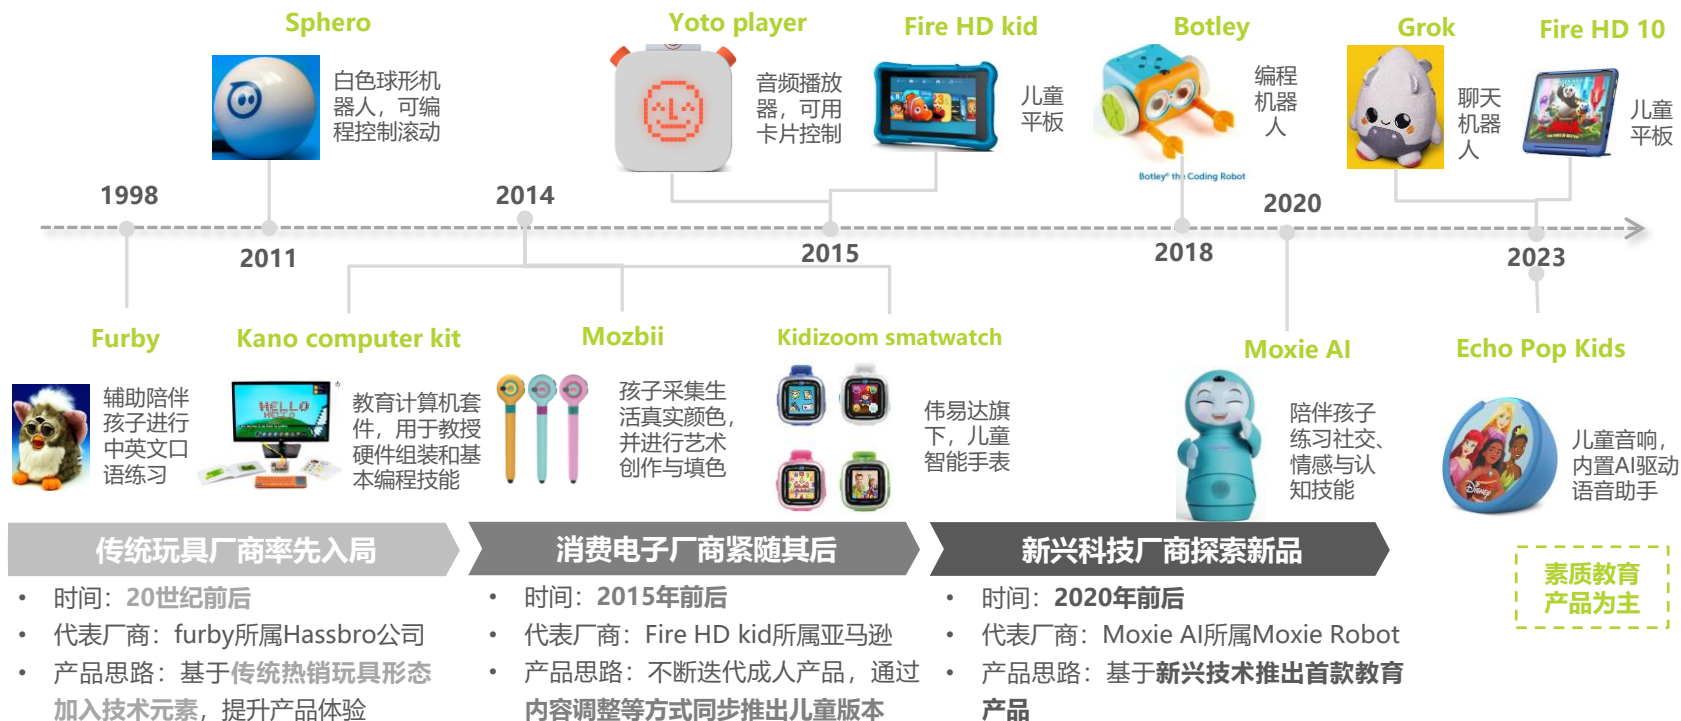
Sphero

白色球形机器人，可编程控制滚动

Yoto player

音频播放器，可用卡片控制

Fire HD kid

儿童平板

Botley

编程机器人

Botley® the Coding Robot

Grok

聊天机器人

Fire HD 10

儿童平板

1998

2011

2014

2015

2018

2020

2023

Furby

辅助陪伴孩子进行中英文口语练习

Kano computer kit

HELLO

教育计算机套件，用于教授硬件组装和基本编程技能

Mozbii

孩子采集生活真实颜色，并进行艺术创作与填色

Kidizoom smatwatch

伟易达旗下，儿童智能手表

Moxie AI

陪伴孩子练习社交、情感与认知技能

Echo Pop Kids

儿童音响，内置AI驱动语音助手

传统玩具厂商率先入局

• 时间：20世纪前后
• 代表厂商：furby所属Hassbro公司
• 产品思路：基于传统热销玩具形态加入技术元素，提升产品体验

消费电子厂商紧随其后

• 时间：2015年前后
• 代表厂商：Fire HD kid所属亚马逊
• 产品思路：不断迭代成人产品，通过内容调整等方式同步推出儿童版本

新兴科技厂商探索新品

• 时间：2020年前后
• 代表厂商：Moxie AI所属Moxie Robot
• 产品思路：基于新兴技术推出首款教育产品

素质教育产品为主